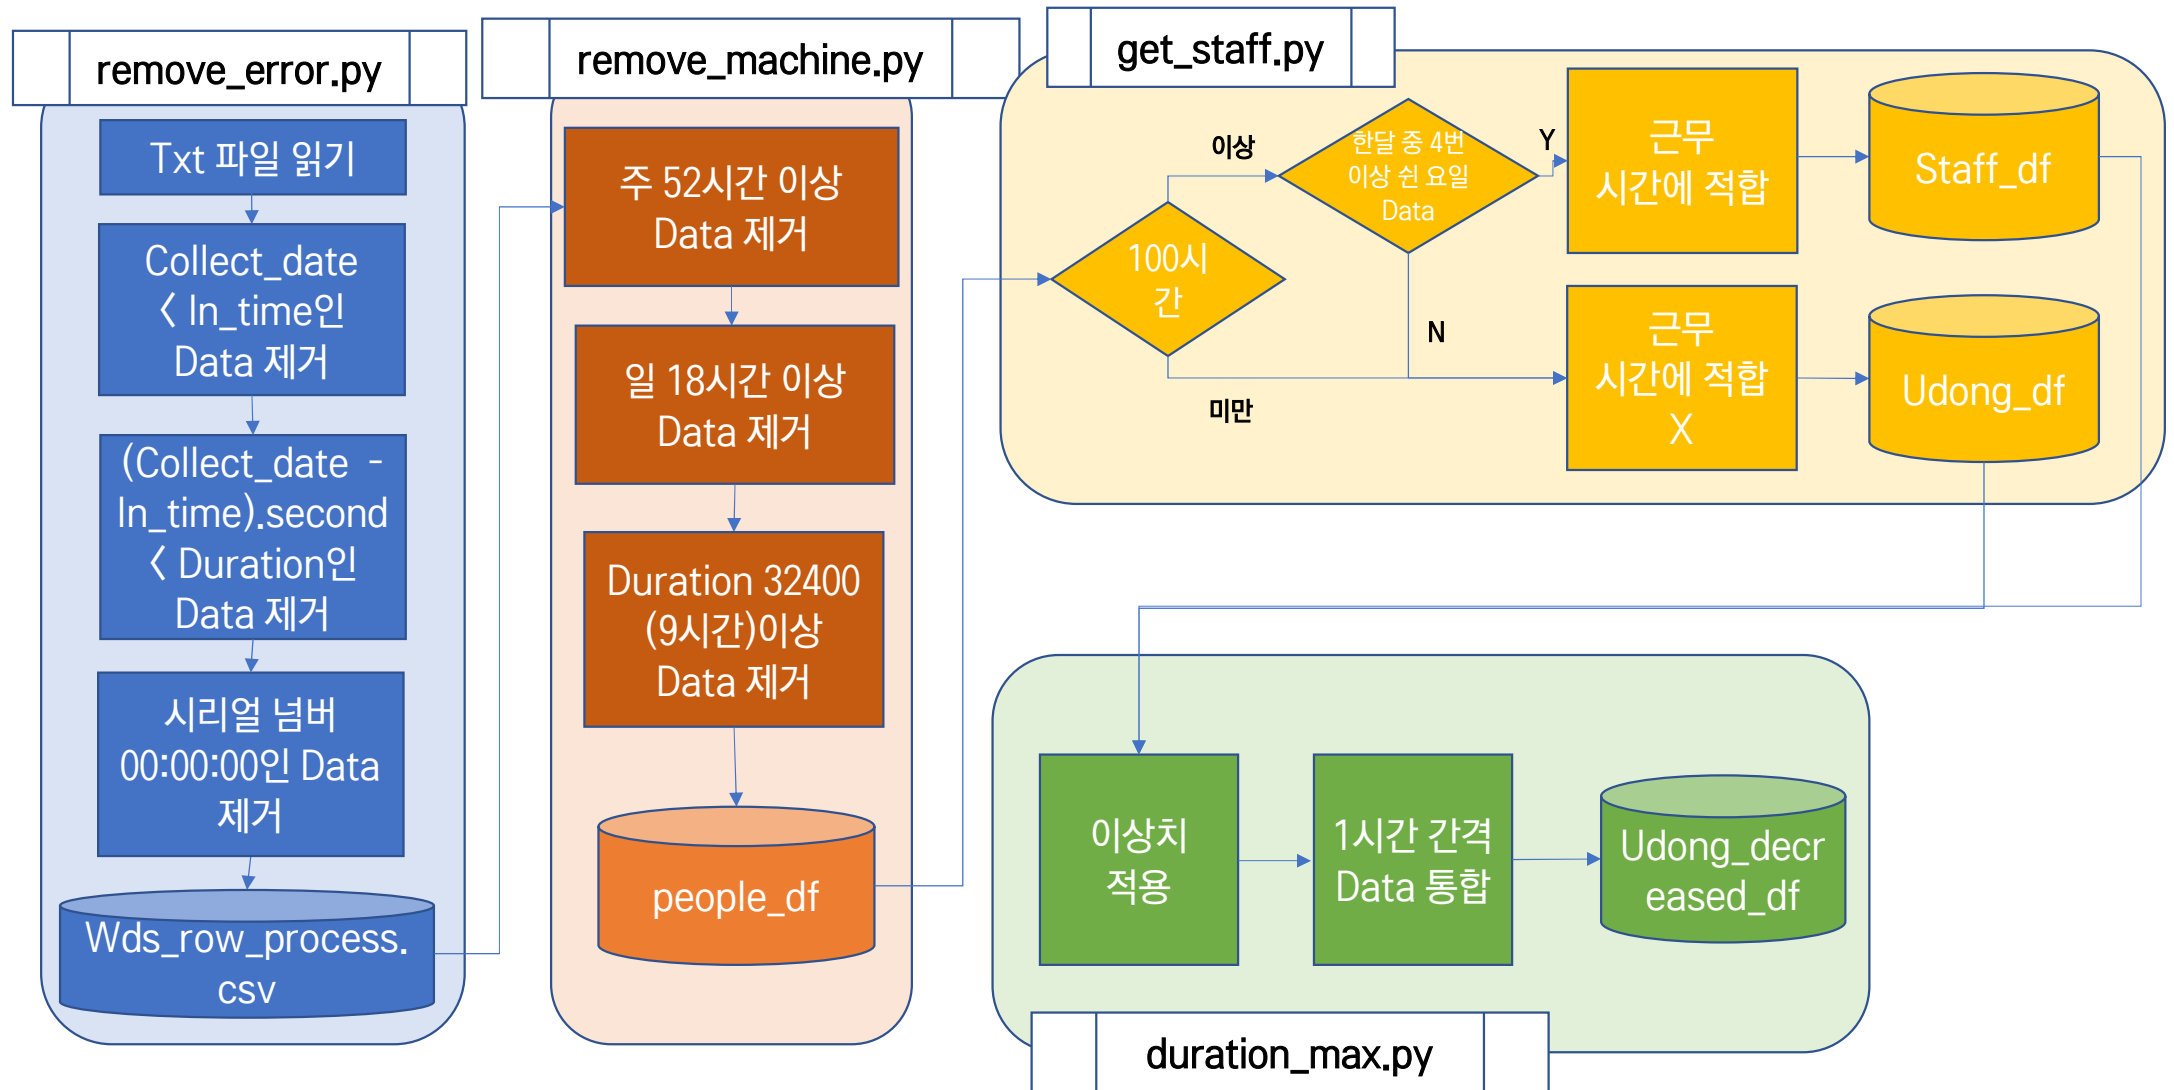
remove_error.py

Txt 파일 읽기

Collect_date 〈 In_time인 Data 제거

(Collect_date - In_time).second 〈 Duration인 Data 제거

시리얼 넘버 00:00:00인 Data 제거

Wds_row_process.csv

remove_machine.py

주 52시간 이상 Data 제거

일 18시간 이상 Data 제거

Duration 32400 (9시간)이상 Data 제거

people_df

get_staff.py

100시간

이상

미만

한달 중 4번 이상 쉰 요일 Data

Y

N

근무 시간에 적합

근무 시간에 적합 X

Staff_df

Udong_df

이상치 적용

1시간 간격 Data 통합

Udong_decreased_df

duration_max.py